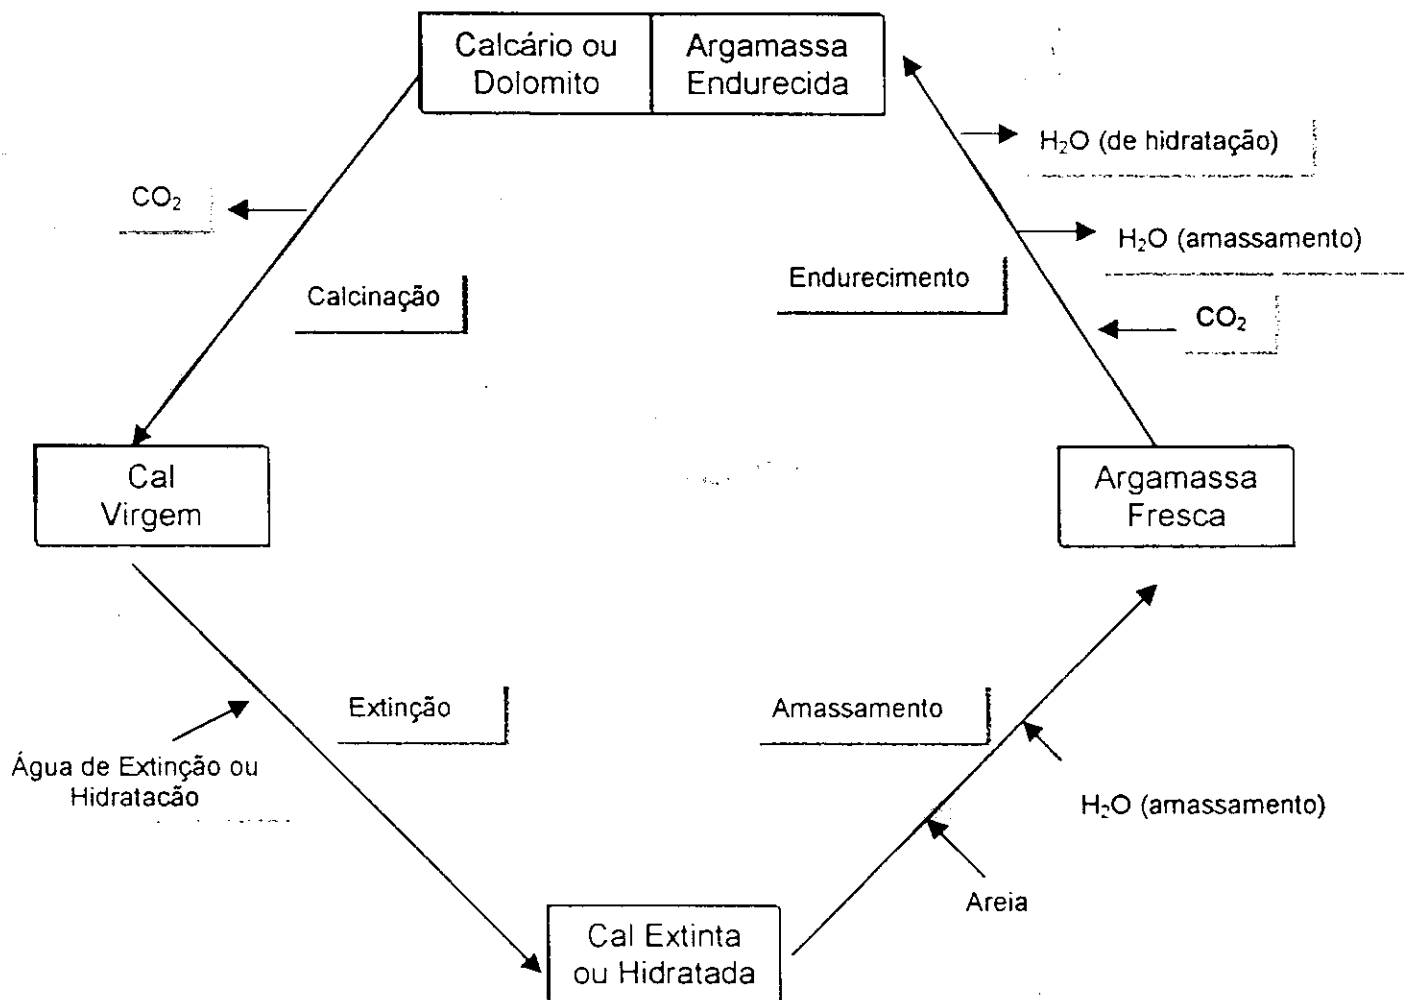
Calcário ou Dolomito

Argamassa Endurecida

$H_2O$ (de hidratação)

$CO_2$

$H_2O$ (amassamento)

Calcinação

Endurecimento

$CO_2$

Cal Virgem

Argamassa Fresca

Extinção

Amassamento

Água de Extinção ou Hidratacão

$H_2O$ (amassamento)

Areia

Cal Extinta ou Hidratada